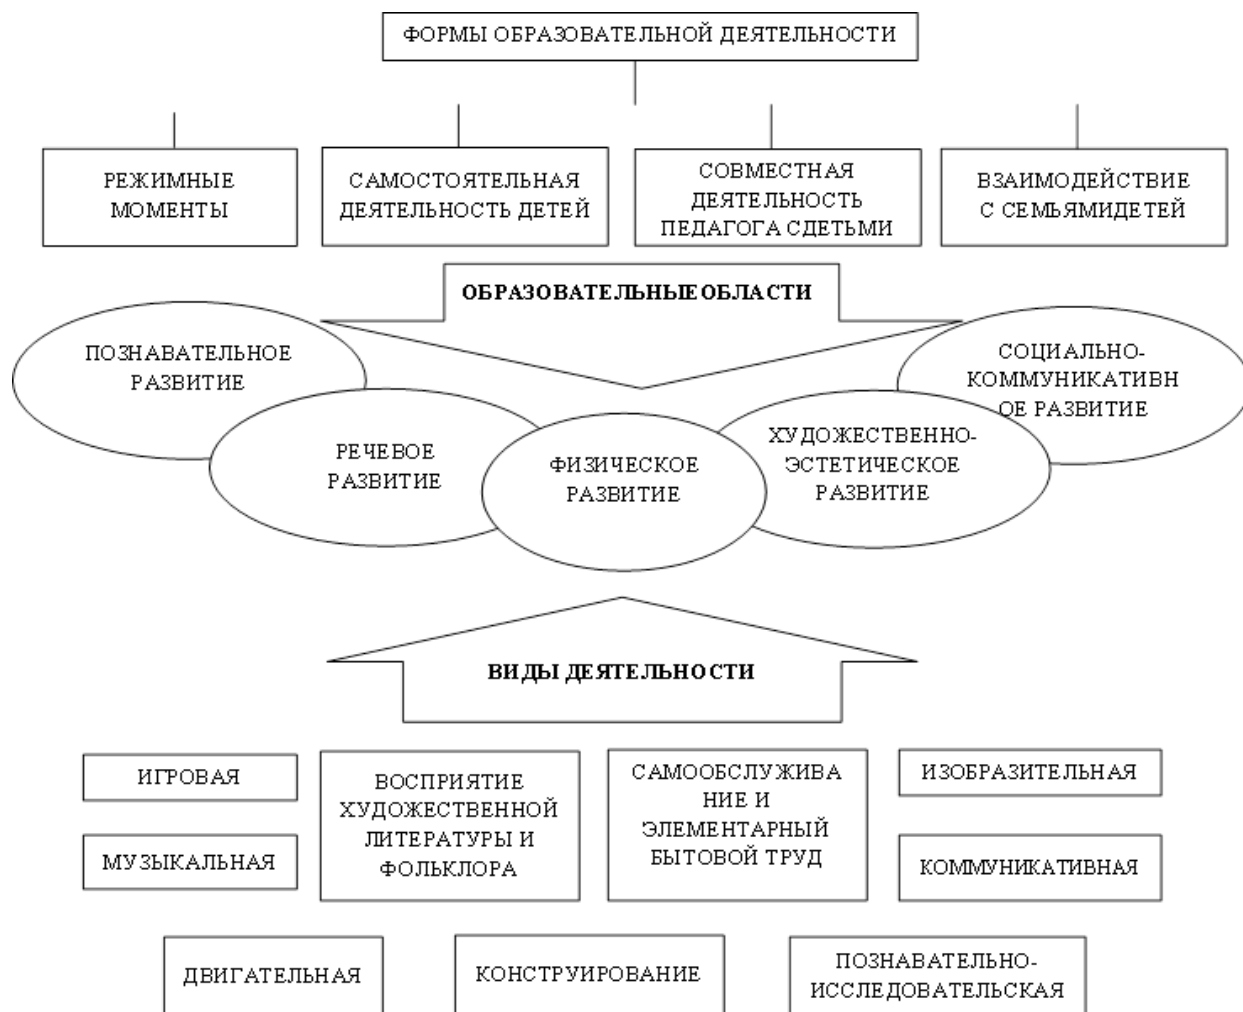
ФОРМЫ ОБРАЗОВАТЕЛЬНОЙ ДЕЯТЕЛЬНОСТИ

РЕЖИМНЫЕ МОМЕНТЫ

САМОСТОЯТЕЛЬНАЯ ДЕЯТЕЛЬНОСТЬ ДЕТЕЙ

СОВМЕСТНАЯ ДЕЯТЕЛЬНОСТЬ ПЕДАГОГА СДЕТЬМИ

ВЗАИМОДЕЙСТВИЕ С СЕМЬЯМИДЕТЕЙ

ОБРАЗОВАТЕЛЬНЫЕОБЛАСТИ

ПОЗНАВАТЕЛЬНОЕ РАЗВИТИЕ

СОЦИАЛЬНО-КОММУНИКАТИВНОЕ РАЗВИТИЕ

РЕЧЕВОЕ РАЗВИТИЕ

ФИЗИЧЕСКОЕ РАЗВИТИЕ

ХУДОЖЕСТВЕННО-ЭСТЕТИЧЕСКОЕ РАЗВИТИЕ

ВИДЫ ДЕЯТЕЛЬНОСТИ

ИГРОВАЯ

МУЗЫКАЛЬНАЯ

ВОСПРИЯТИЕ ХУДОЖЕСТВЕННОЙ ЛИТЕРАТУРЫ И ФОЛЬКЛОРА

САМООБСЛУЖИВАНИЕ И ЭЛЕМЕНТАРНЫЙ БЫТОВОЙ ТРУД

ИЗОБРАЗИТЕЛЬНАЯ

КОММУНИКАТИВНАЯ

ДВИГАТЕЛЬНАЯ

КОНСТРУИРОВАНИЕ

ПОЗНАВАТЕЛЬНО-ИССЛЕДОВАТЕЛЬСКАЯ